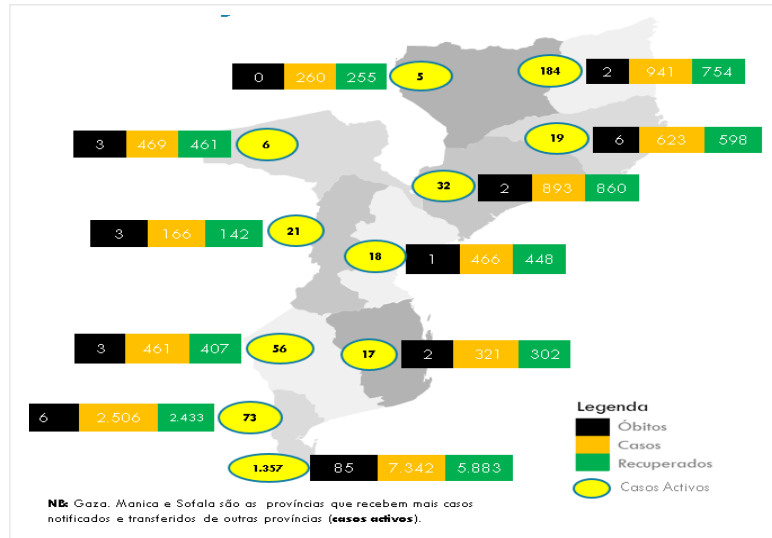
0 260 255 5

184 2 941 754

3 469 461 6

19 6 623 598

32 2 893 860

3 166 142 21

18 1 466 448

3 461 407 56

17 2 321 302

6 2.506 2.433 73

1.357 85 7.342 5.883

Legenda
Óbitos
Casos
Recuperados
Casos Activos

NB: Gaza, Manica e Sofala são as províncias que recebem mais casos notificados e transferidos de outras províncias (**casos activos**).